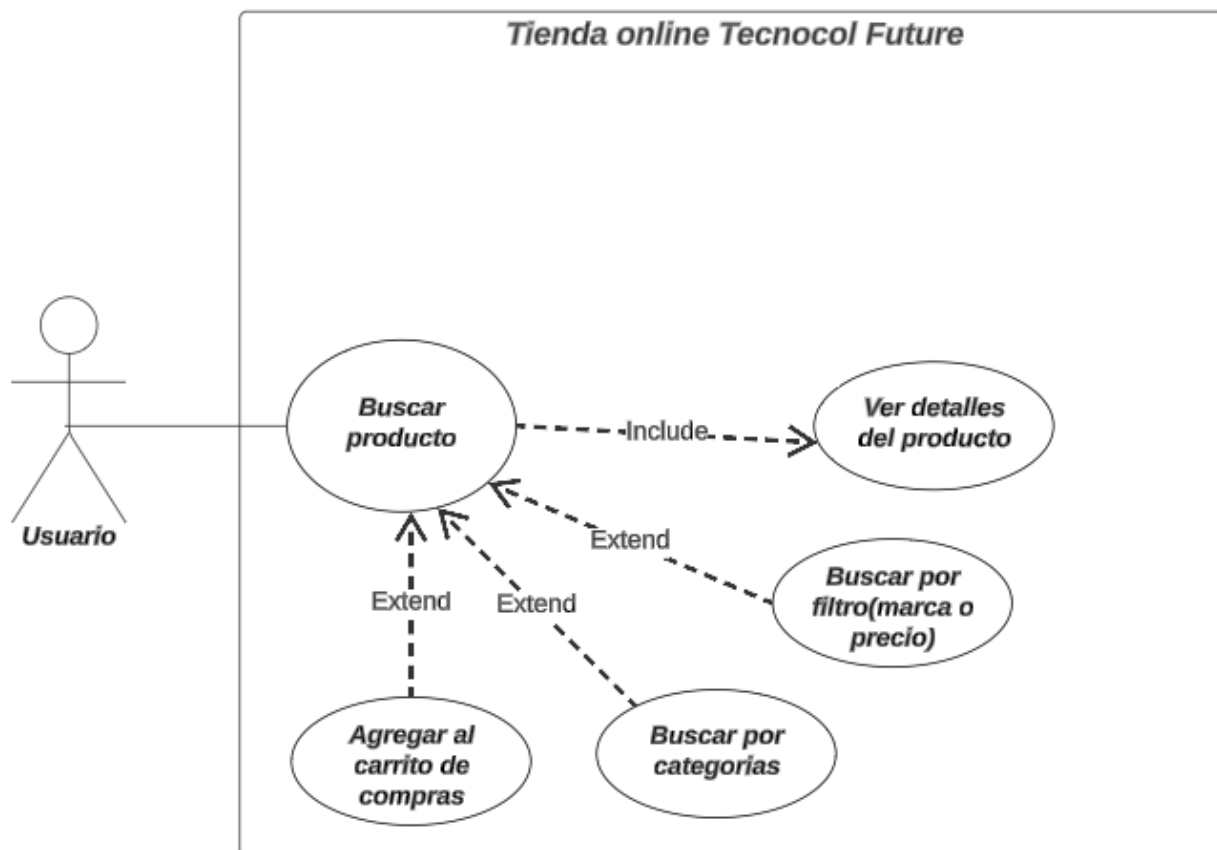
Tienda online Tecnocol Future

Usuario

Buscar producto

Include

Ver detalles del producto

Extend

Buscar por filtro(marca o precio)

Extend

Extend

Agregar al carrito de compras

Buscar por categorias